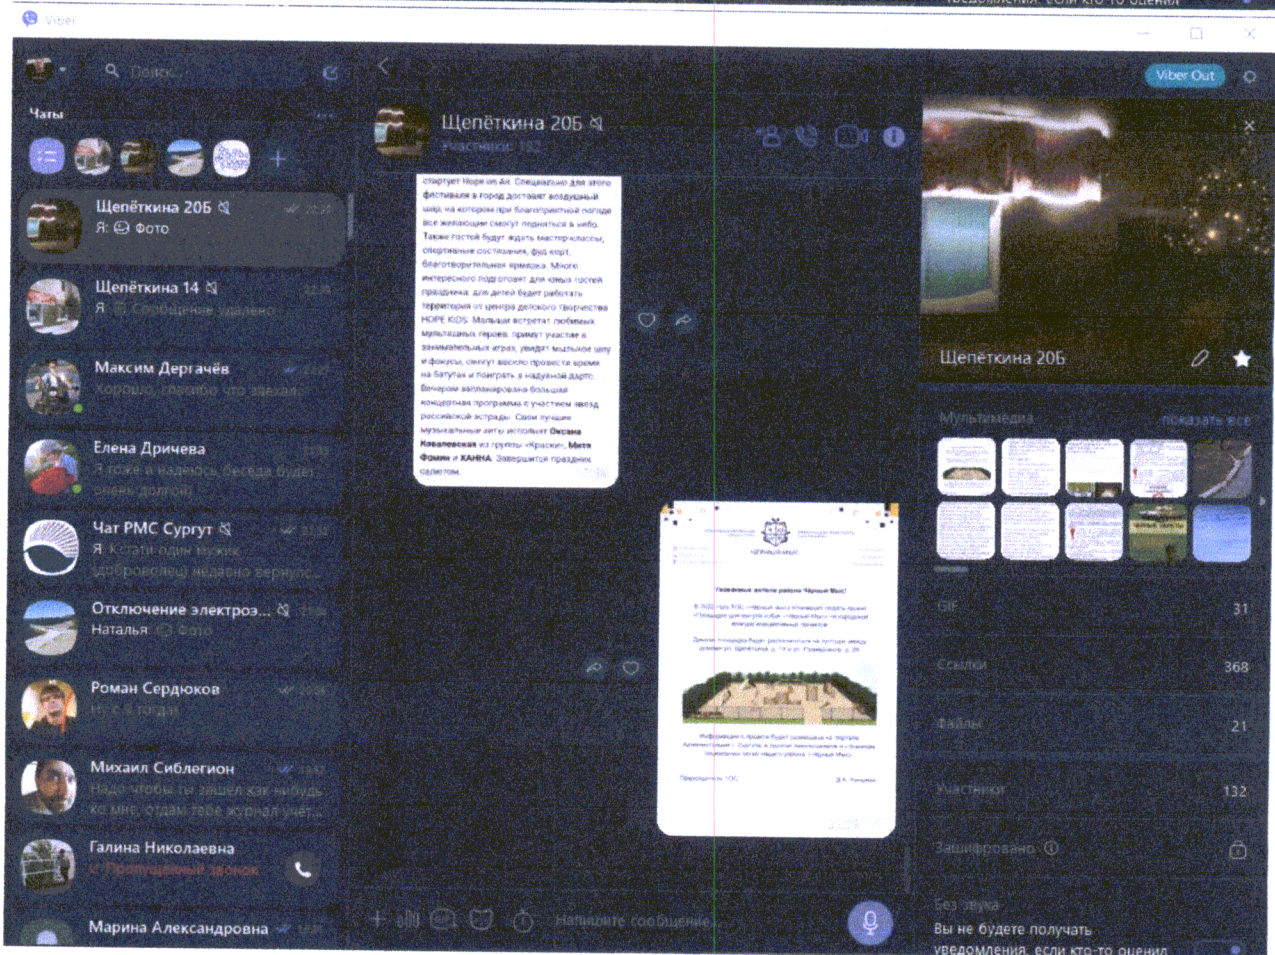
Viber

Поиск

Чаты

Щепёткина 20Б
Я: Фото

Щепёткина 14
Я: Сообщение удалено

Максим Дергачёв
Хорошо, спасибо что заехали

Елена Дричева
Я тоже в надеюсь беседа будет очень долгой

Чат РМС Сургут
Я: Кстати один мужик доброволец недавно вернулся

Отключение электроэ...
Наталья: Фото

Роман Сердюков
Ну сё тогда

Михаил Сиблегион
Надо чтобы ты зашёл как нибудь ко мне, отдам тебе журнал учёт...

Галина Николаевна
Пропущенный звонок

Марина Александровна

Щепёткина 20Б
Участников: 132

стартует Hope on Air. Специально для этого фестиваля в город доставят воздушный шар, на котором при благоприятной погоде все желающие смогут подняться в небо. Также гостей будут ждать мастер-классы, спортивные состязания, фуд-корт, благотворительная ярмарка. Много интересного подготовят для юных гостей праздника: для детей будет работать территория от центра детского творчества HOPE KIDS. Малыши встретят любимых мультяшных героев, примут участие в занимательных играх, увидят мыльное шоу и фокусы, смогут весело провести время на батутах и поиграть в надувной дартс. Вечером запланирована большая концертная программа с участием звезд российской эстрады. Свои лучшие музыкальные хиты исполнят Оксана Ковалевская из группы «Краски», Митя Фомин и ХАННА. Завершится праздник салютом.

Уважаемые жители района Чёрный Мыс!

Напишите сообщение...

Viber Out

Щепёткина 20Б

Мультимедиа
показать все

GIF 31
Ссылки 368
Файлы 21
Участники 132
Зашифровано

Без звука
Вы не будете получать уведомления, если кто-то оценил